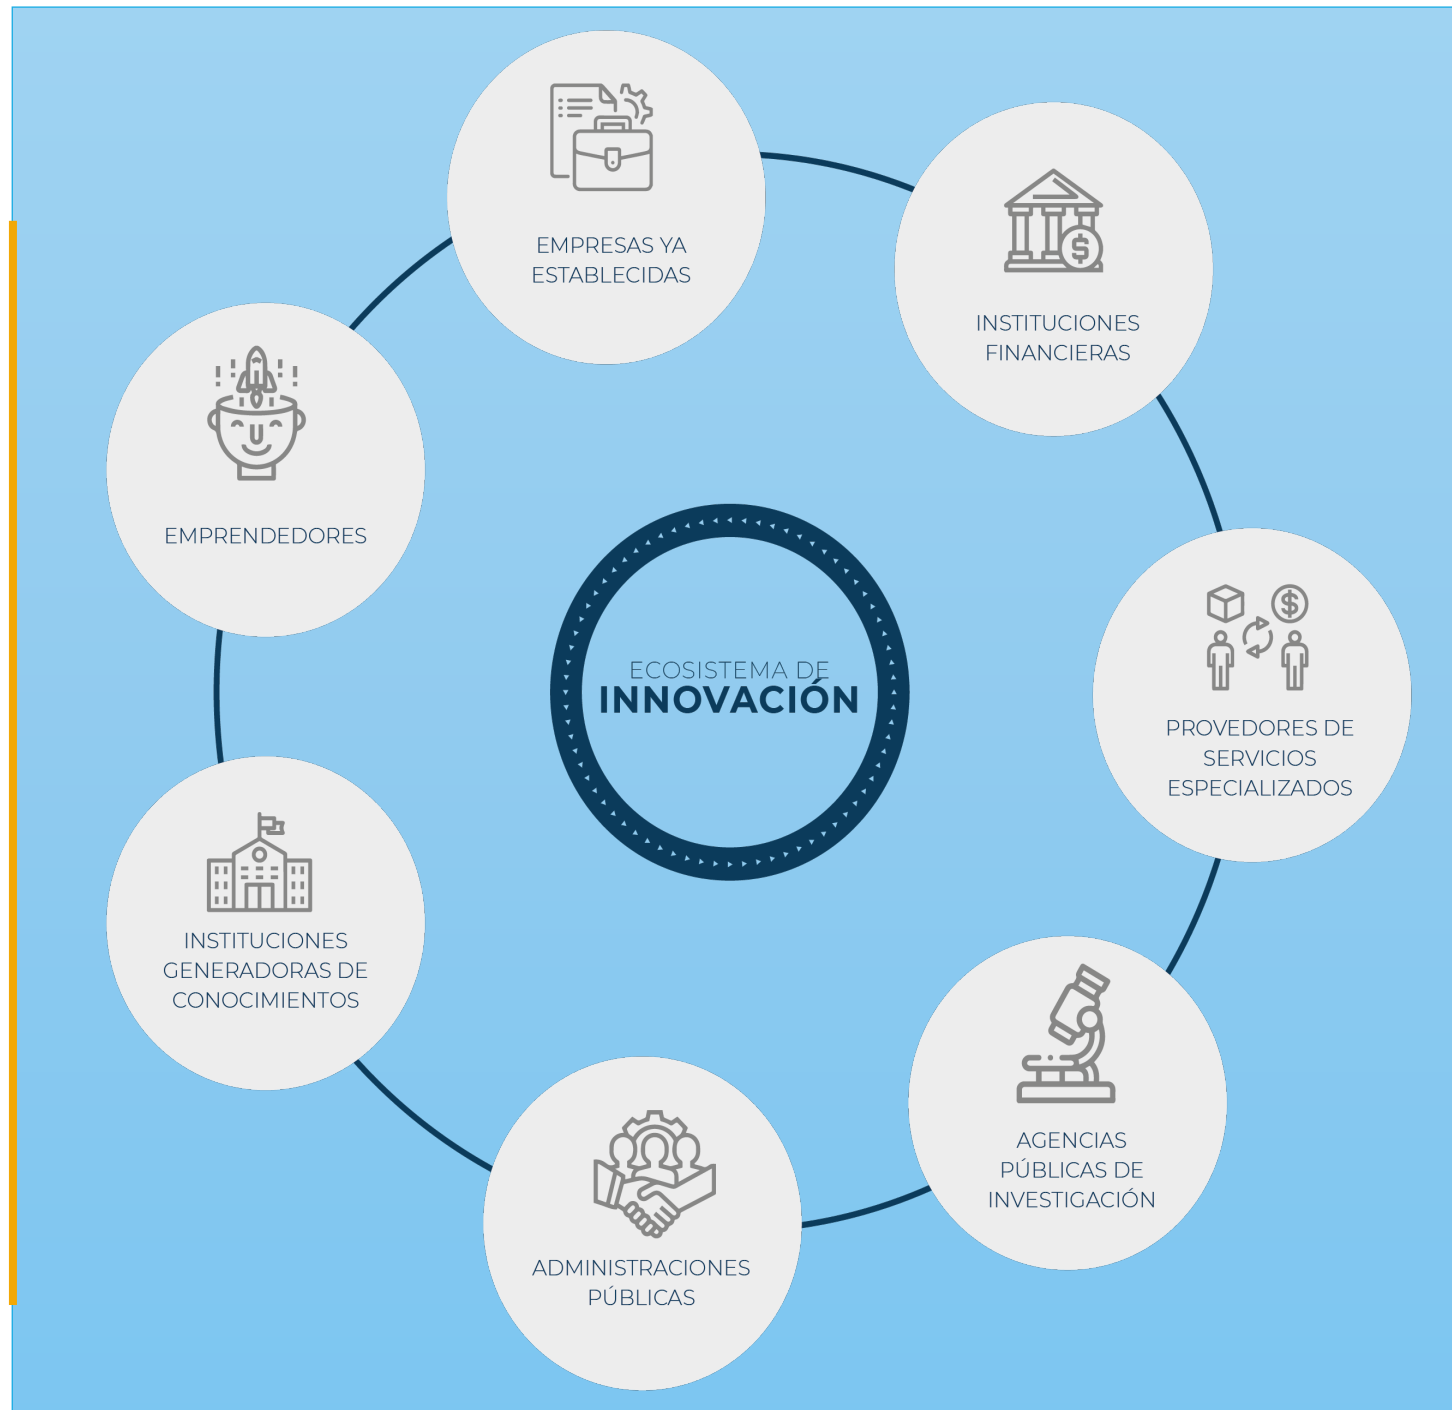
ECOSISTEMA DE
INNOVACIÓN

EMPRESAS YA ESTABLECIDAS

INSTITUCIONES FINANCIERAS

PROVEDORES DE SERVICIOS ESPECIALIZADOS

AGENCIAS PÚBLICAS DE INVESTIGACIÓN

ADMINISTRACIONES PÚBLICAS

INSTITUCIONES GENERADORAS DE CONOCIMIENTOS

EMPRENDEDORES